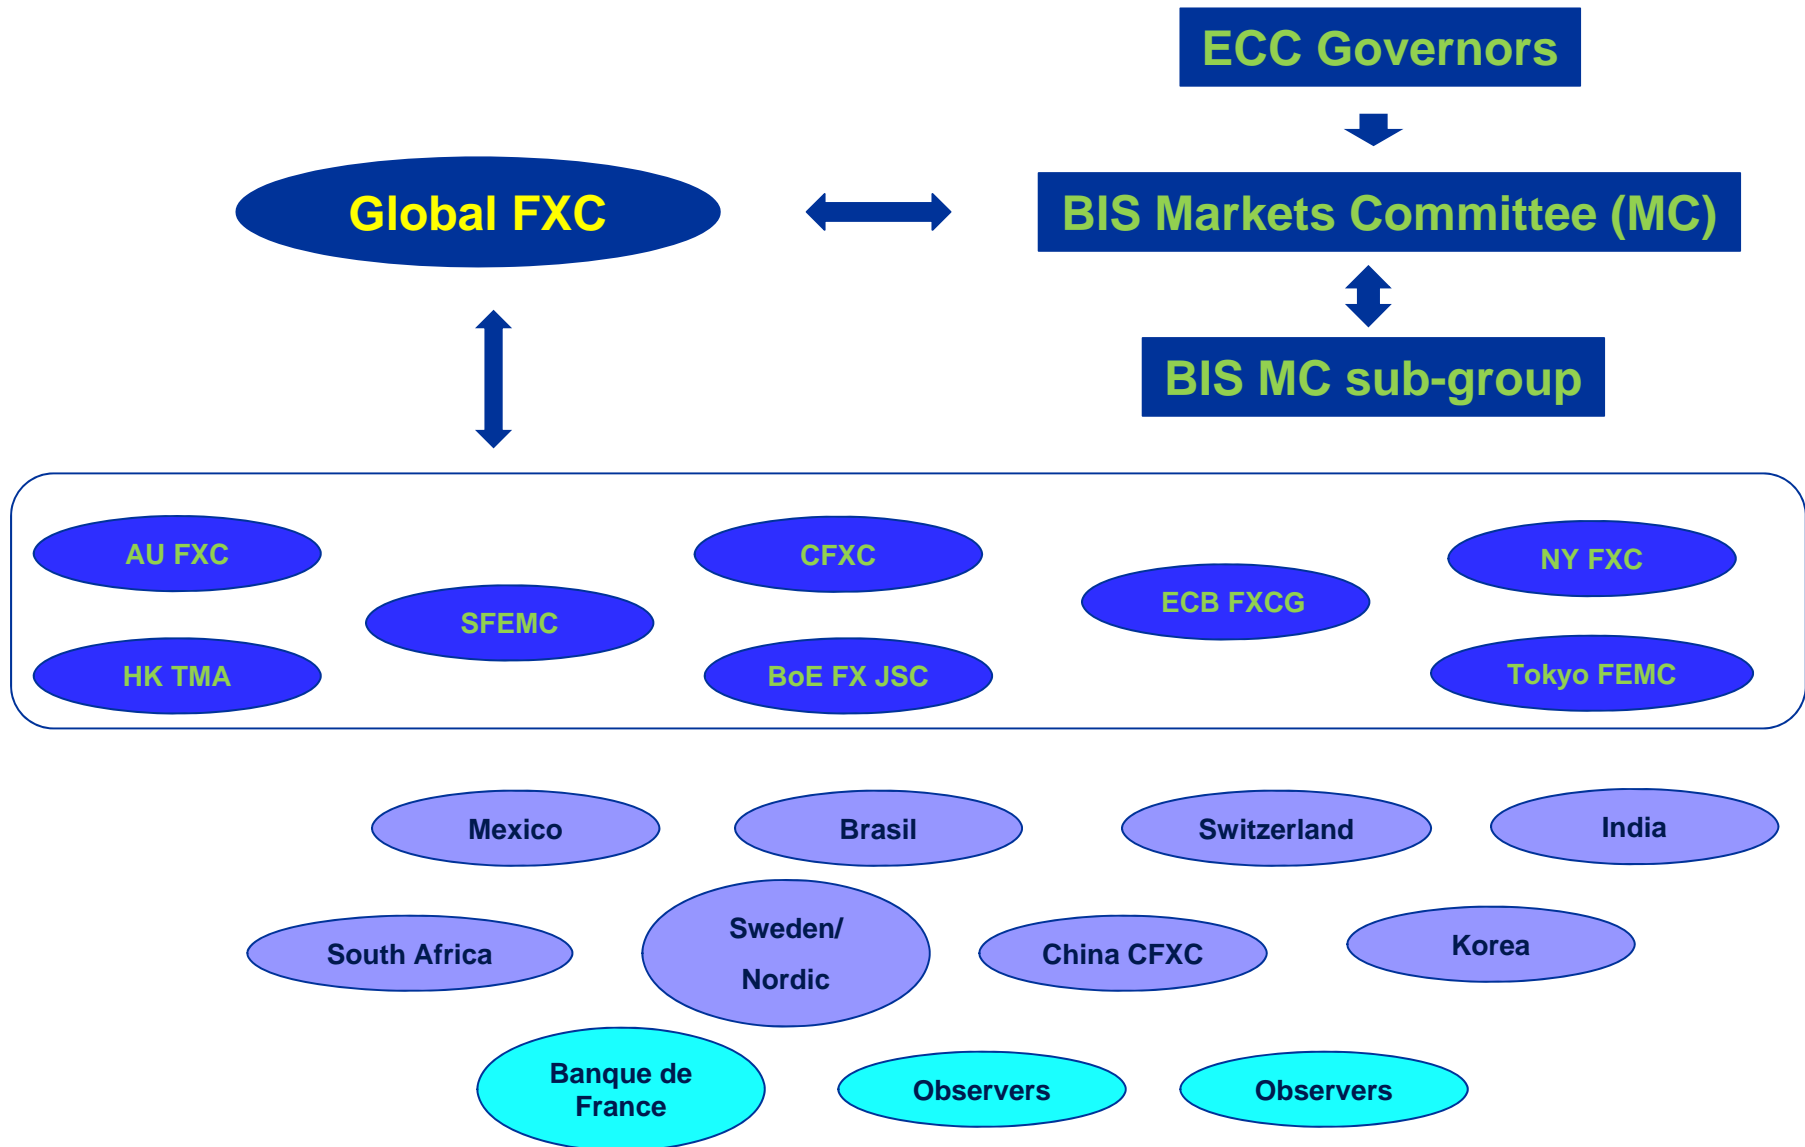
ECC Governors

Global FXC

BIS Markets Committee (MC)

BIS MC sub-group

AU FXC

CFXC

NY FXC

SFEMC

ECB FXCG

HK TMA

BoE FX JSC

Tokyo FEMC

Mexico

Brasil

Switzerland

India

South Africa

Sweden/ Nordic

China CFXC

Korea

Banque de France

Observers

Observers